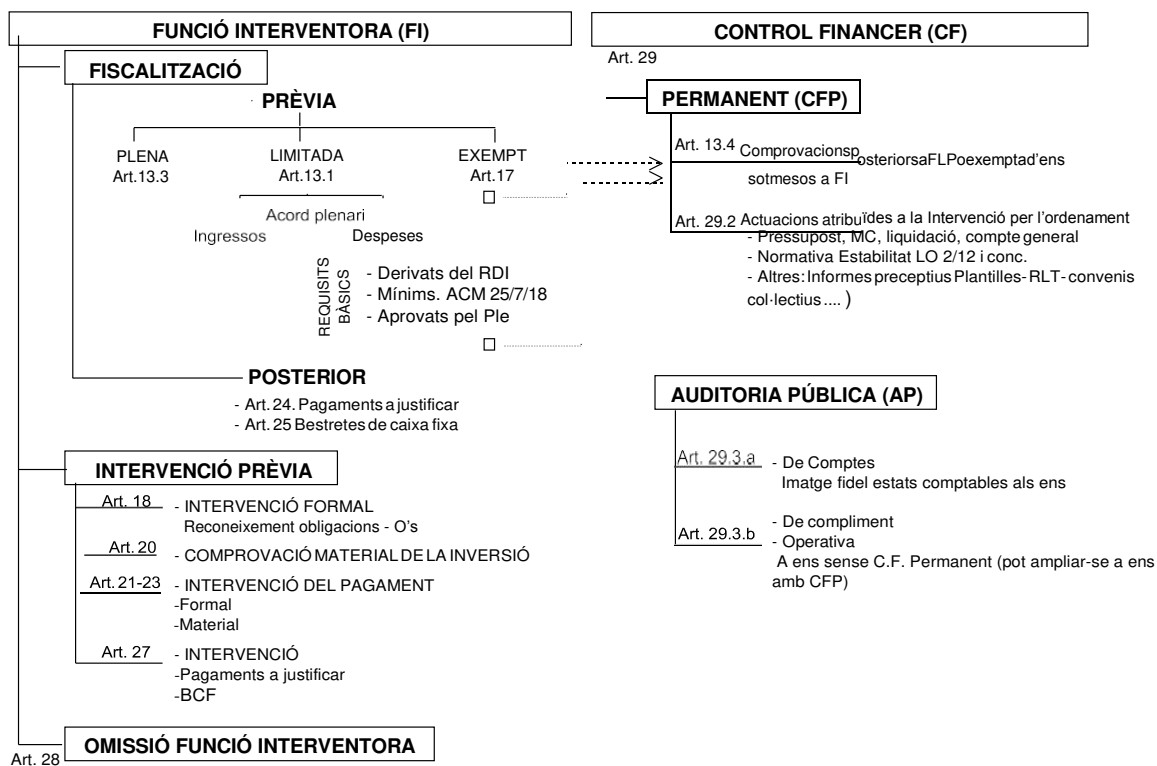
FUNCIÓ INTERVENTORA (FI)

FISCALITZACIÓ

PRÈVIA

PLENA
Art.13.3

LIMITADA
Art.13.1

EXEMPT
Art.17

Acord plenari

Ingressos

Despeses

REQUISITS BÀSICS

- Derivats del RDI
- Mínims. ACM 25/7/18
- Aprovats pel Ple

POSTERIOR

- Art. 24. Pagaments a justificar
- Art. 25 Bestretes de caixa fixa

INTERVENCIÓ PRÈVIA

Art. 18 - INTERVENCIÓ FORMAL
Reconeixement obligacions - O's

Art. 20 - COMPROVACIÓ MATERIAL DE LA INVERSIÓ

Art. 21-23 - INTERVENCIÓ DEL PAGAMENT
-Formal
-Material

Art. 27 - INTERVENCIÓ
-Pagaments a justificar
-BCF

Art. 28

OMISSIÓ FUNCIÓ INTERVENTORA

CONTROL FINANCER (CF)

Art. 29

PERMANENT (CFP)

Art. 13.4 ComprovacionsposteriorsaFLPoexemptad'ens sotmesos a FI

Art. 29.2 Actuacions atribuïdes a la Intervenció per l'ordenament
- Pressupost, MC, liquidació, compte general
- Normativa Estabilitat LO 2/12 i conc.
- Altres: Informes preceptius Plantilles- RLT- convenis col·lectius .... )

AUDITORIA PÚBLICA (AP)

Art. 29.3.a - De Comptes
Imatge fidel estats comptables als ens

Art. 29.3.b - De compliment
- Operativa
A ens sense C.F. Permanent (pot ampliar-se a ens amb CFP)